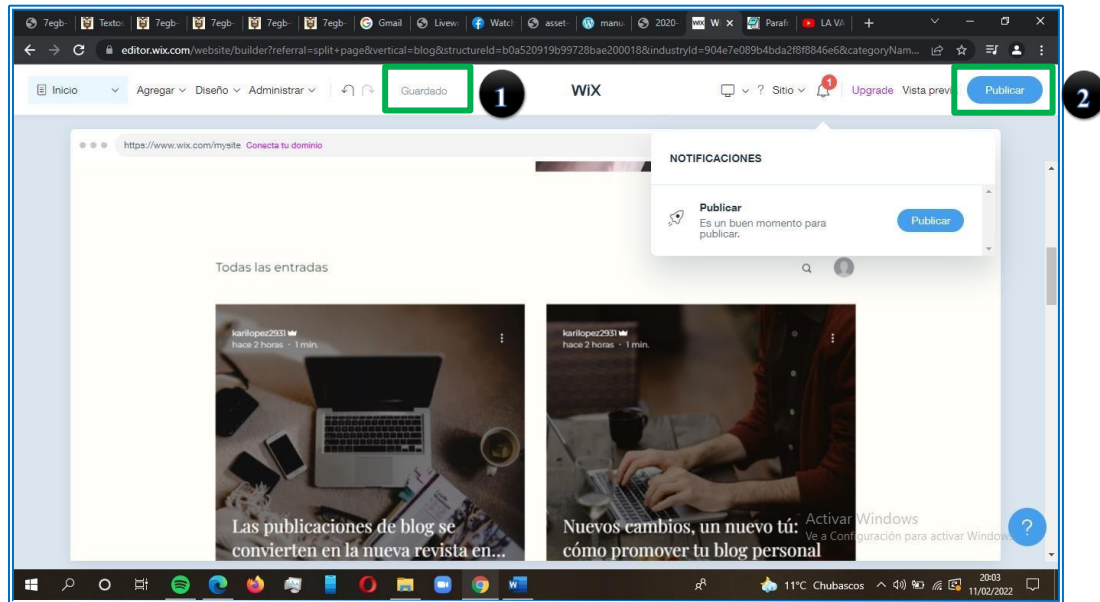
7egb Textos 7egb 7egb 7egb 7egb Gmail Livew Watch asset manu 2020 W Paraf LA VA +

editor.wix.com/website/builder?referral=split+page&vertical=blog&structureId=b0a520919b99728bae200018&industryId=904e7e089b4bda2f8f8846e6&categoryNam...

Inicio Agregar Diseño Administrar Guardado 1 WiX ? Sitio 1 Upgrade Vista previ Publicar 2

https://www.wix.com/mysite Conecta tu dominio

NOTIFICACIONES

Publicar
Es un buen momento para publicar.
Publicar

Todas las entradas

karilopez2931
hace 2 horas · 1 min.

Las publicaciones de blog se convierten en la nueva revista en...

karilopez2931
hace 2 horas · 1 min.

Nuevos cambios, un nuevo tú: cómo promover tu blog personal

Activar Windows
Ve a Configuración para activar Windows.

?

11°C Chubascos 20:03 11/02/2022